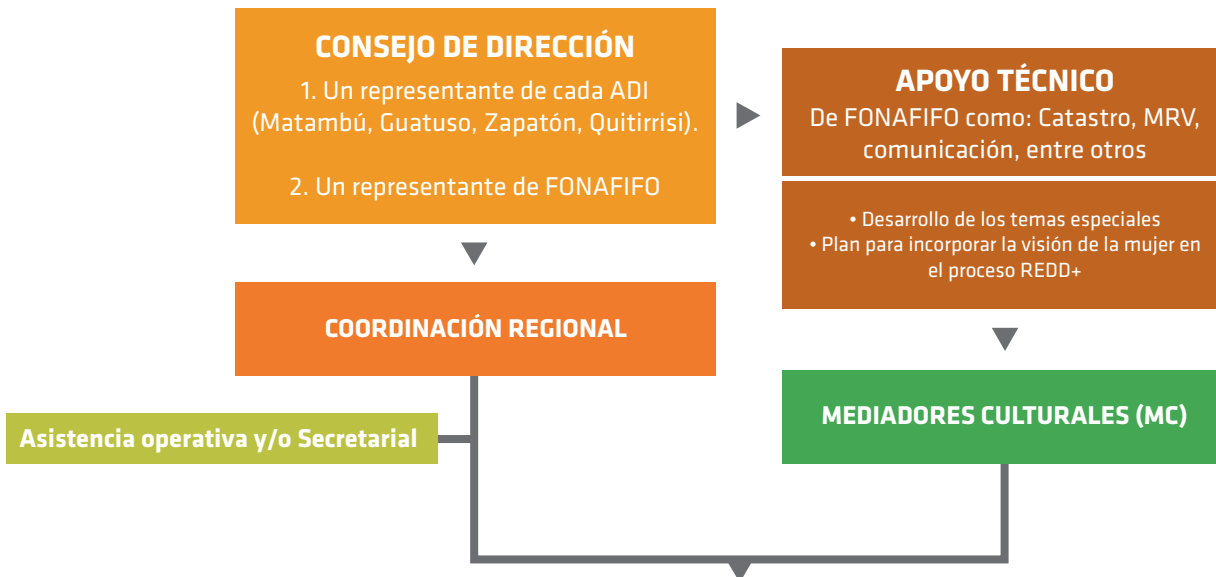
CONSEJO DE DIRECCIÓN

1. Un representante de cada ADI (Matambú, Guatuso, Zapatón, Quitirrisi).

2. Un representante de FONAFIFO

APOYO TÉCNICO

De FONAFIFO como: Catastro, MRV, comunicación, entre otros

• Desarrollo de los temas especiales
• Plan para incorporar la visión de la mujer en el proceso REDD+

COORDINACIÓN REGIONAL

Asistencia operativa y/o Secretarial

MEDIADORES CULTURALES (MC)